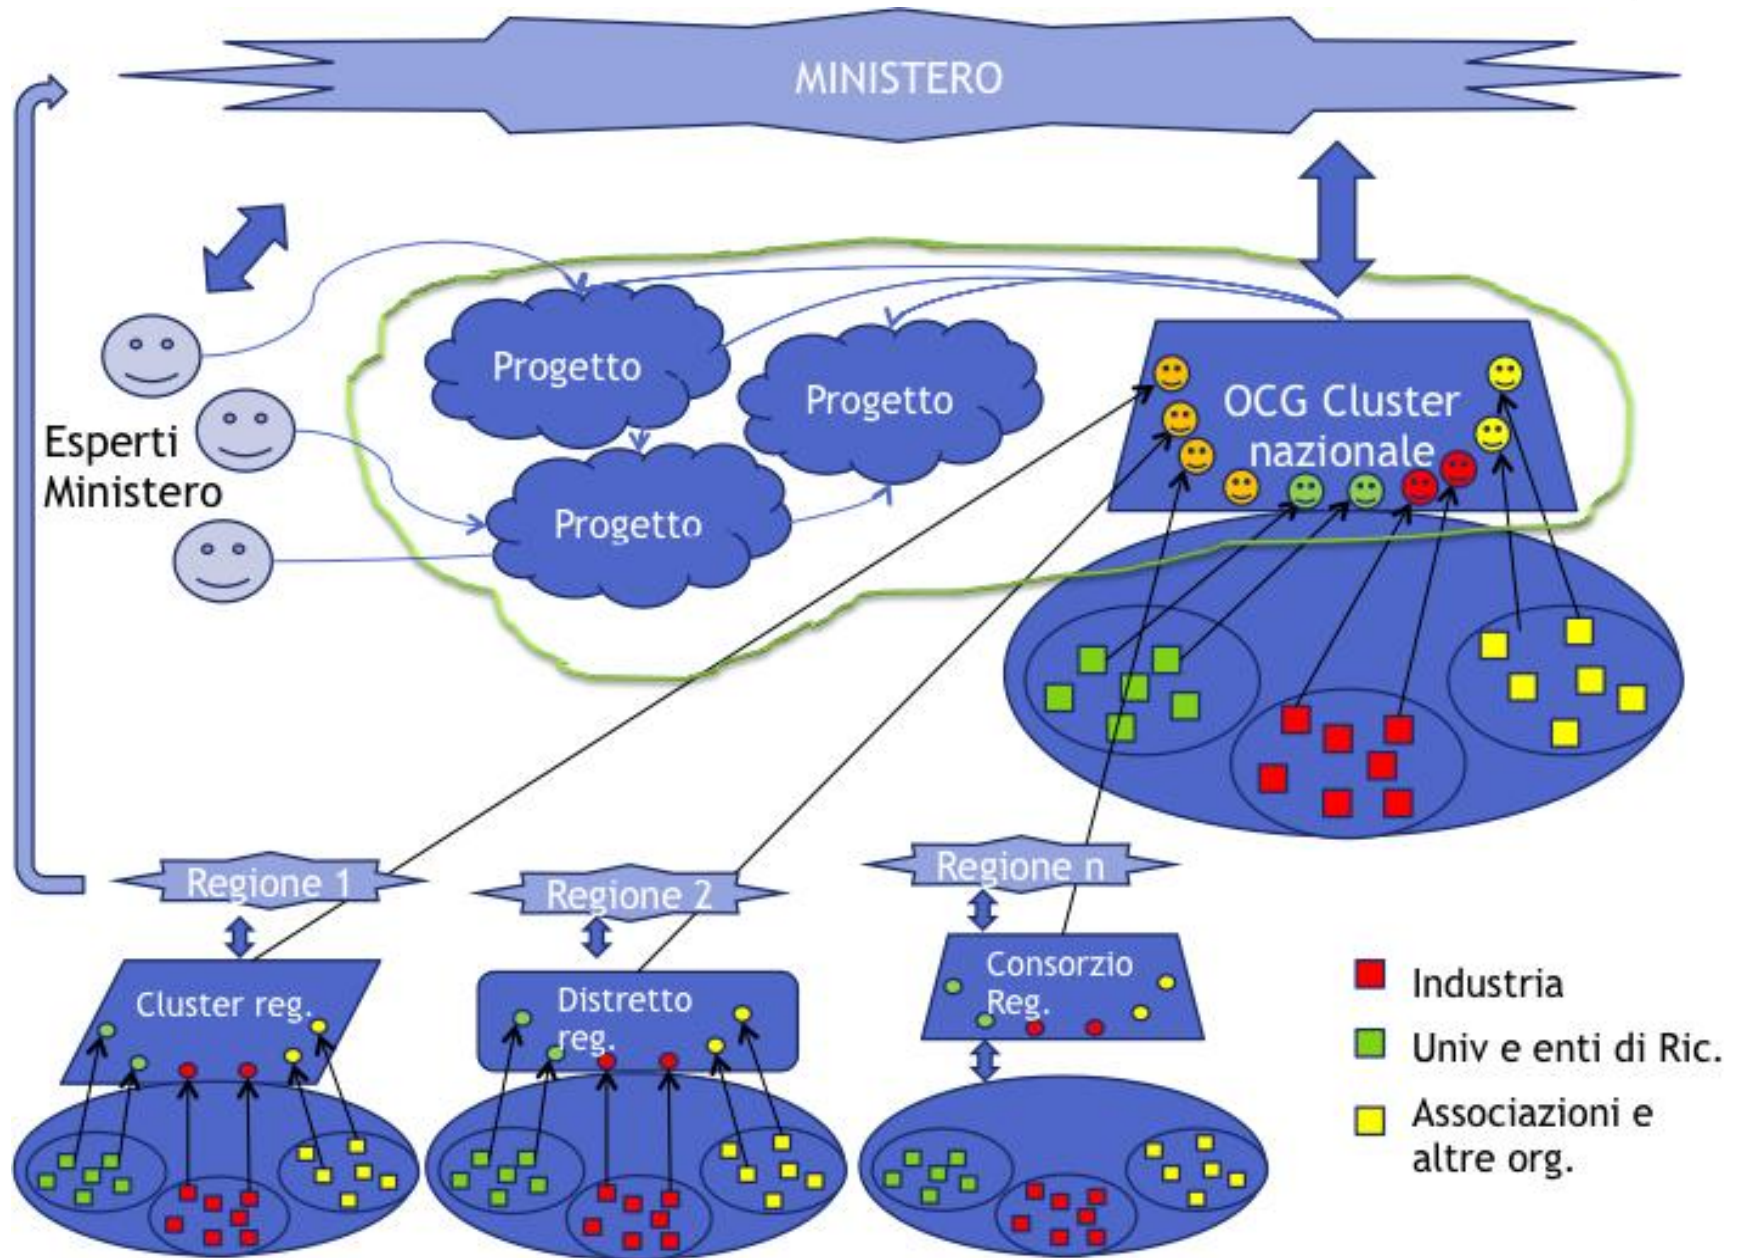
MINISTERO

Esperti Ministero

Progetto

Progetto

Progetto

OCG Cluster nazionale

Regione 1

Regione 2

Regione n

Cluster reg.

Distretto reg.

Consorzio Reg.

Industria

Univ e enti di Ric.

Associazioni e altre org.